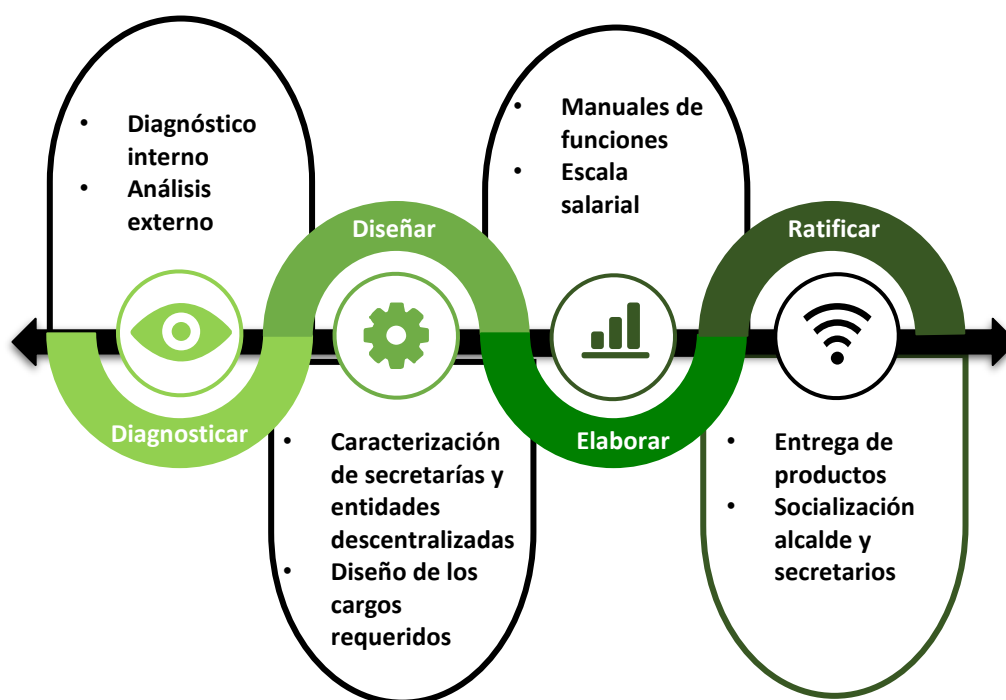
- Diagnóstico interno
- Análisis externo

Diagnosticar

Diseñar

- Caracterización de secretarías y entidades descentralizadas
- Diseño de los cargos requeridos

- Manuales de funciones
- Escala salarial

Elaborar

Ratificar

- Entrega de productos
- Socialización alcalde y secretarios